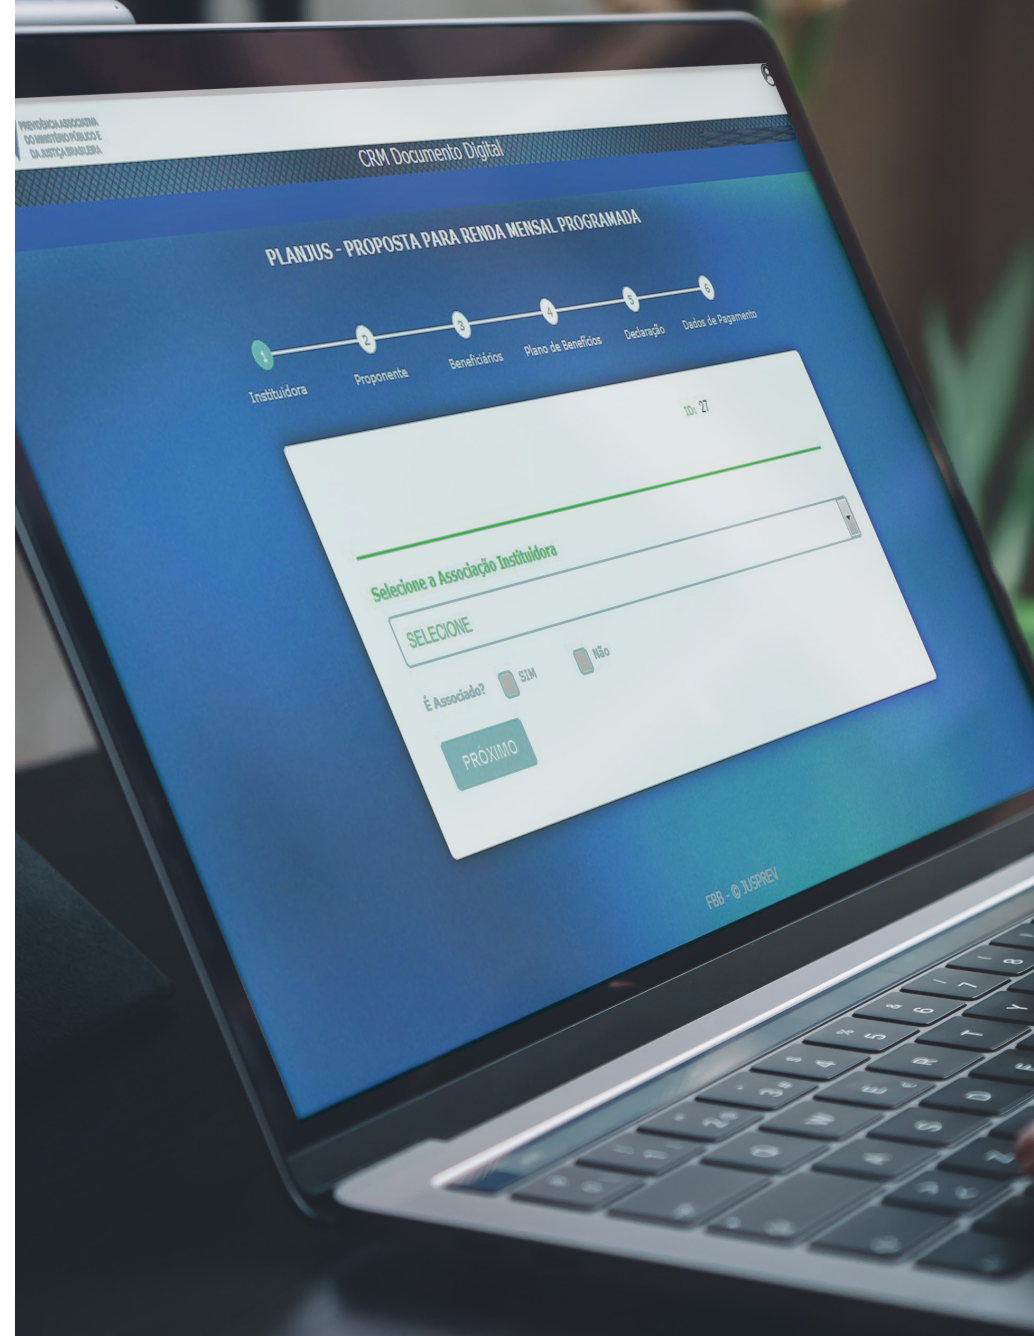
PREVIDÊNCIA ASSOCIATIVA DO MINISTÉRIO PÚBLICO E DA JUSTIÇA BRASILEIRA

CRM Documento Digital

PLANJUS - PROPOSTA PARA RENDA MENSAL PROGRAMADA

1 Instituidora
2 Proponente
3 Beneficiários
4 Plano de Benefícios
5 Declaração
6 Dados de Pagamento

ID: 27

Selecione a Associação Instituidora

SELECIONE

É Associado? SIM Não

PRÓXIMO

FBB - © JUSPREV

~ ` ! 1 @ 2 # 3 $ 4 % 5 ^ 6 & 7 * 8
Q W E R T Y
A S D
Z